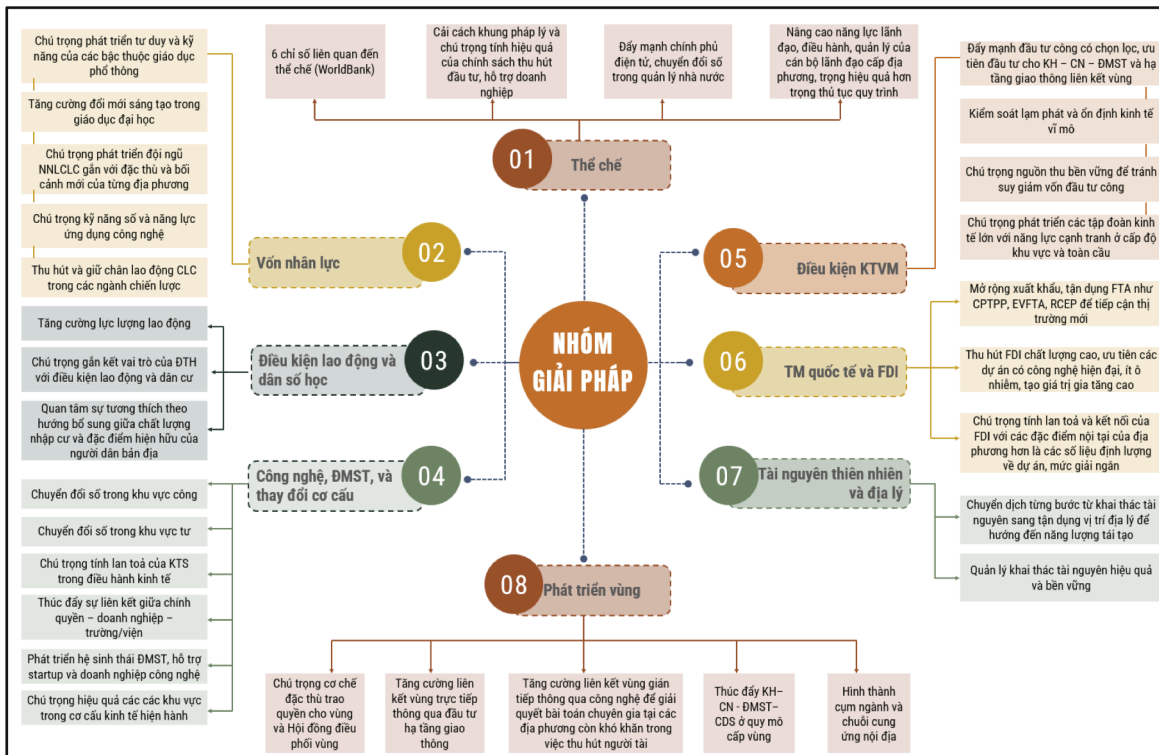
NHÓM GIẢI PHÁP

01 Thể chế

6 chỉ số liên quan đến thể chế (WorldBank)

Cải cách khung pháp lý và chú trọng tính hiệu quả của chính sách thu hút đầu tư, hỗ trợ doanh nghiệp

Đẩy mạnh chính phủ điện tử, chuyển đổi số trong quản lý nhà nước

Nâng cao năng lực lãnh đạo, điều hành, quản lý của cán bộ lãnh đạo cấp địa phương, trọng hiệu quả hơn trọng thủ tục quy trình

02 Vốn nhân lực

Chú trọng phát triển tư duy và kỹ năng của các bậc thuộc giáo dục phổ thông

Tăng cường đổi mới sáng tạo trong giáo dục đại học

Chú trọng phát triển đội ngũ NNLCLC gắn với đặc thù và bối cảnh mới của từng địa phương

Chú trọng kỹ năng số và năng lực ứng dụng công nghệ

Thu hút và giữ chân lao động CLC trong các ngành chiến lược

03 Điều kiện lao động và dân số học

Tăng cường lực lượng lao động

Chú trọng gắn kết vai trò của ĐTH với điều kiện lao động và dân cư

Quan tâm sự tương thích theo hướng bổ sung giữa chất lượng nhập cư và đặc điểm hiện hữu của người dân bản địa

04 Công nghệ, ĐMST, và thay đổi cơ cấu

Chuyển đổi số trong khu vực công

Chuyển đổi số trong khu vực tư

Chú trọng tính lan toả của KTS trong điều hành kinh tế

Thúc đẩy sự liên kết giữa chính quyền – doanh nghiệp – trường/viện

Phát triển hệ sinh thái ĐMST, hỗ trợ startup và doanh nghiệp công nghệ

Chú trọng hiệu quả các các khu vực trong cơ cấu kinh tế hiện hành

05 Điều kiện KTVM

Đẩy mạnh đầu tư công có chọn lọc, ưu tiên đầu tư cho KH – CN – ĐMST và hạ tầng giao thông liên kết vùng

Kiểm soát lạm phát và ổn định kinh tế vĩ mô

Chú trọng nguồn thu bền vững để tránh suy giảm vốn đầu tư công

Chú trọng phát triển các tập đoàn kinh tế lớn với năng lực cạnh tranh ở cấp độ khu vực và toàn cầu

06 TM quốc tế và FDI

Mở rộng xuất khẩu, tận dụng FTA như CPTPP, EVFTA, RCEP để tiếp cận thị trường mới

Thu hút FDI chất lượng cao, ưu tiên các dự án có công nghệ hiện đại, ít ô nhiễm, tạo giá trị gia tăng cao

Chú trọng tính lan toả và kết nối của FDI với các đặc điểm nội tại của địa phương hơn là các số liệu định lượng về dự án, mức giải ngân

07 Tài nguyên thiên nhiên và địa lý

Chuyển dịch từng bước từ khai thác tài nguyên sang tận dụng vị trí địa lý để hướng đến năng lượng tái tạo

Quản lý khai thác tài nguyên hiệu quả và bền vững

08 Phát triển vùng

Chú trọng cơ chế đặc thù trao quyền cho vùng và Hội đồng điều phối vùng

Tăng cường liên kết vùng trực tiếp thông qua đầu tư hạ tầng giao thông

Tăng cường liên kết vùng gián tiếp thông qua công nghệ để giải quyết bài toán chuyên gia tại các địa phương còn khó khăn trong việc thu hút người tài

Thúc đẩy KH–CN - ĐMST–CĐS ở quy mô cấp vùng

Hình thành cụm ngành và chuỗi cung ứng nội địa